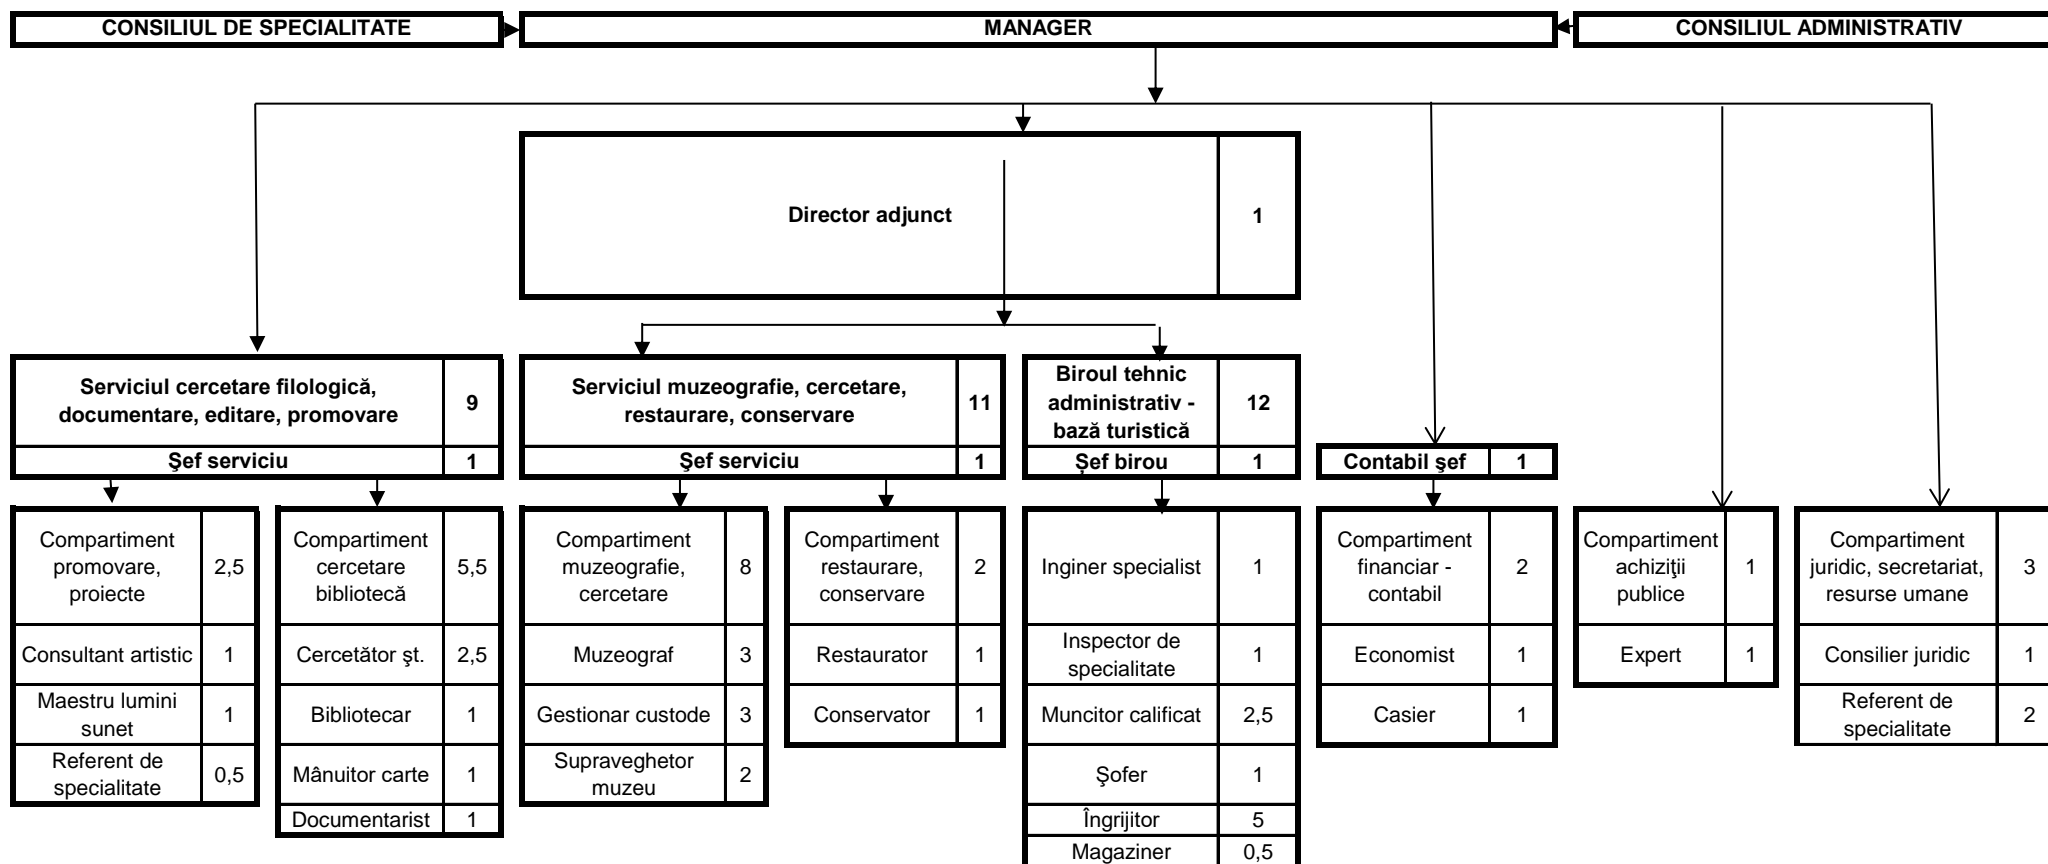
CONSILIUL DE SPECIALITATE

MANAGER

CONSILIUL ADMINISTRATIV

| Director adjunct | 1 |
|---|---|

| Serviciul cercetare filologică, documentare, editare, promovare | 9 |
|---|---|
| Şef serviciu | 1 |

| Compartiment promovare, proiecte | 2,5 |
|---|---|
| Consultant artistic | 1 |
| Maestru lumini sunet | 1 |
| Referent de specialitate | 0,5 |

| Compartiment cercetare bibliotecă | 5,5 |
|---|---|
| Cercetător şt. | 2,5 |
| Bibliotecar | 1 |
| Mânuitor carte | 1 |
| Documentarist | 1 |

| Serviciul muzeografie, cercetare, restaurare, conservare | 11 |
|---|---|
| Şef serviciu | 1 |

| Compartiment muzeografie, cercetare | 8 |
|---|---|
| Muzeograf | 3 |
| Gestionar custode | 3 |
| Supraveghetor muzeu | 2 |

| Compartiment restaurare, conservare | 2 |
|---|---|
| Restaurator | 1 |
| Conservator | 1 |

| Biroul tehnic administrativ - bază turistică | 12 |
|---|---|
| Şef birou | 1 |

| Inginer specialist | 1 |
|---|---|
| Inspector de specialitate | 1 |
| Muncitor calificat | 2,5 |
| Şofer | 1 |
| Îngrijitor | 5 |
| Magaziner | 0,5 |

| Contabil şef | 1 |
|---|---|

| Compartiment financiar - contabil | 2 |
|---|---|
| Economist | 1 |
| Casier | 1 |

| Compartiment achiziţii publice | 1 |
|---|---|
| Expert | 1 |

| Compartiment juridic, secretariat, resurse umane | 3 |
|---|---|
| Consilier juridic | 1 |
| Referent de specialitate | 2 |